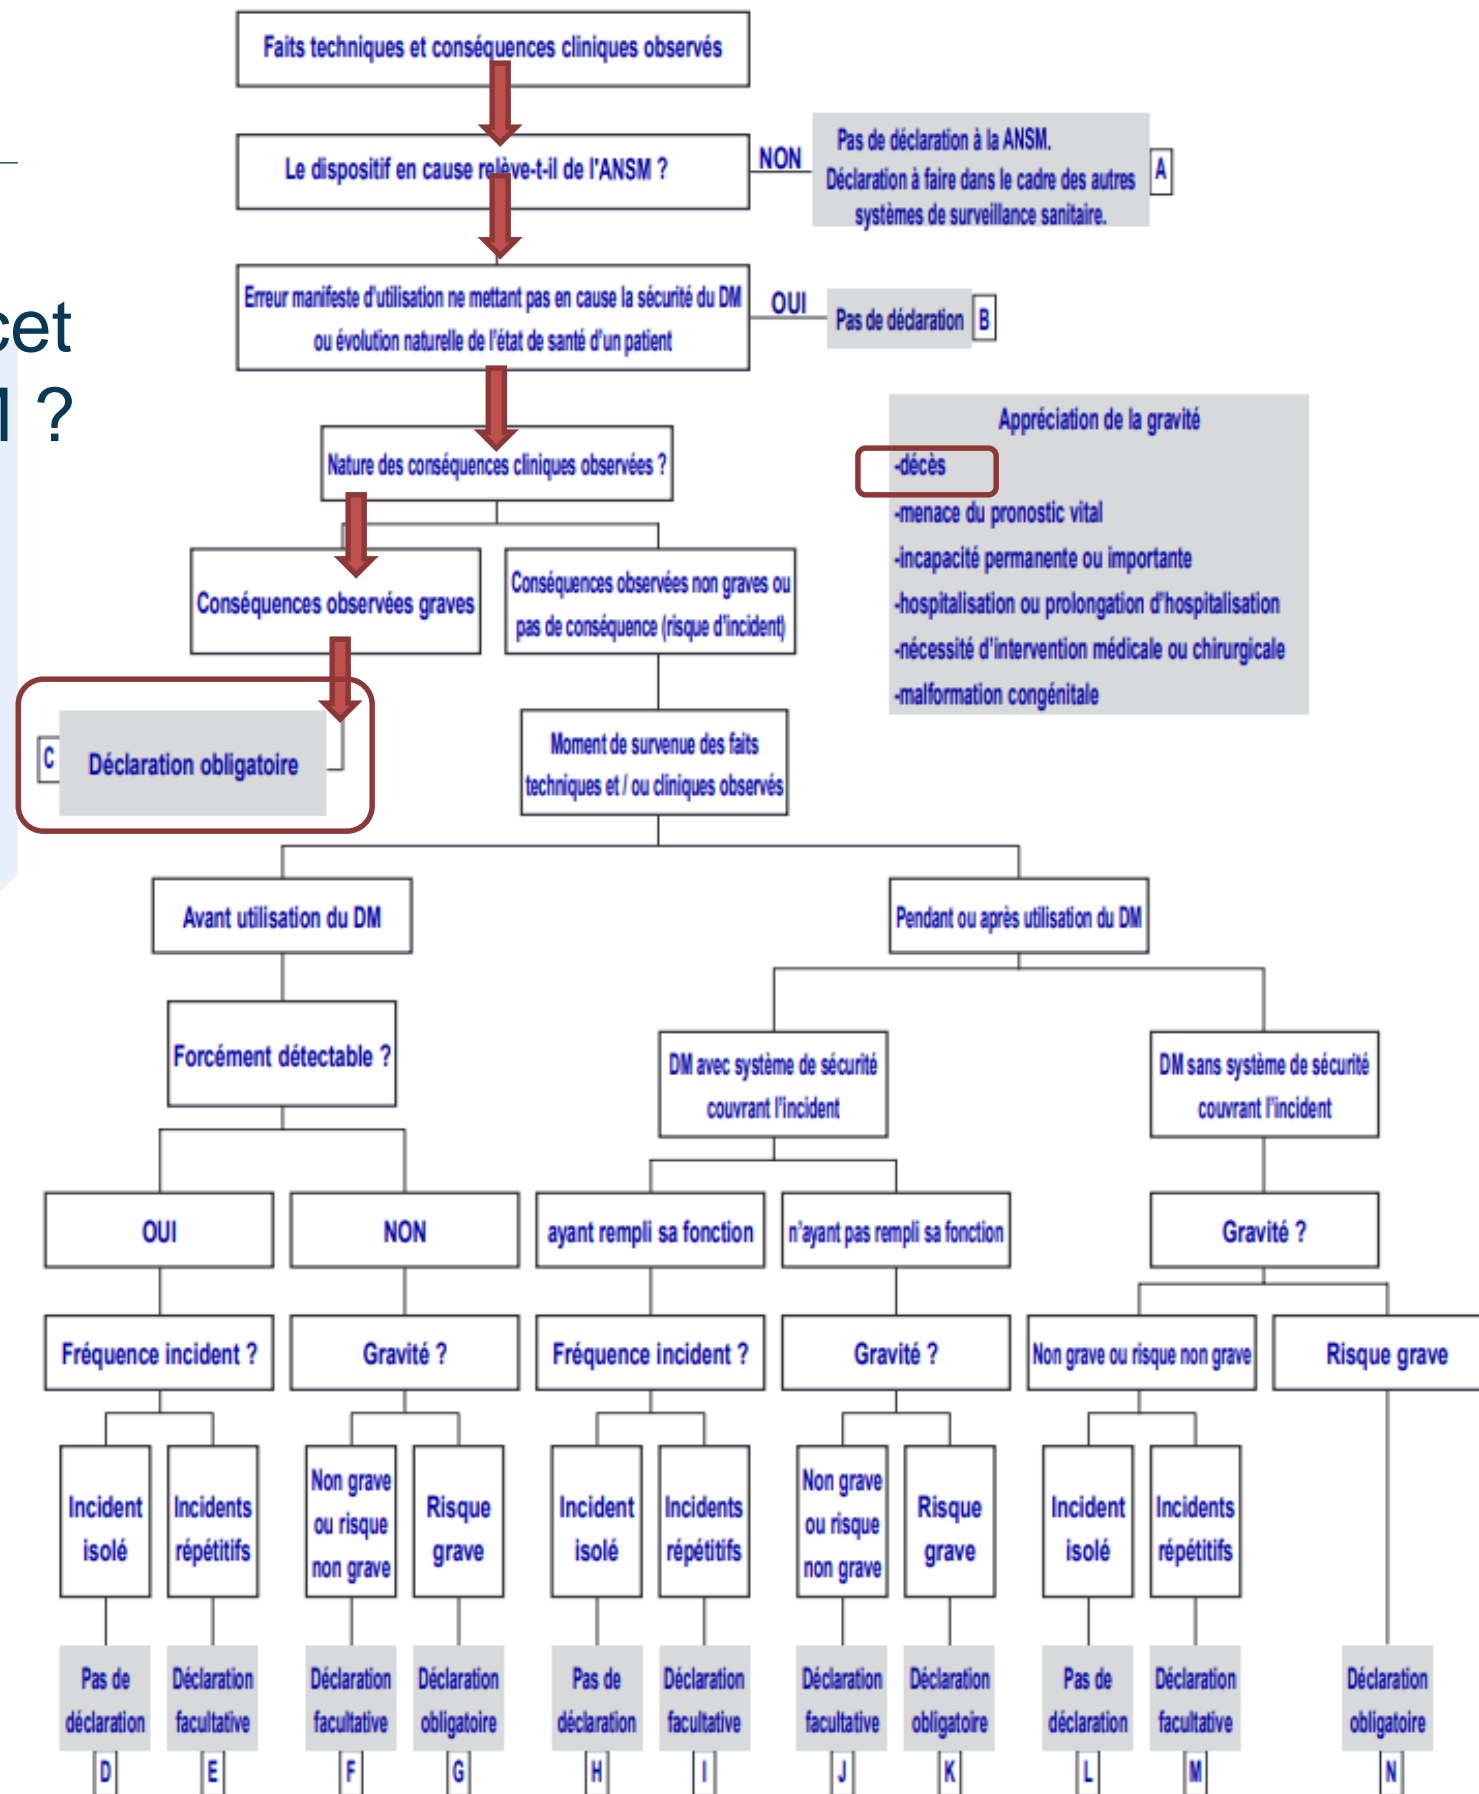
cet
1 ?

Faits techniques et conséquences cliniques observés

Le dispositif en cause relève-t-il de l'ANSM ?

NON

Pas de déclaration à la ANSM.
Déclaration à faire dans le cadre des autres systèmes de surveillance sanitaire.

A

Erreur manifeste d'utilisation ne mettant pas en cause la sécurité du DM ou évolution naturelle de l'état de santé d'un patient

OUI

Pas de déclaration

B

Appréciation de la gravité
-décès
-menace du pronostic vital
-incapacité permanente ou importante
-hospitalisation ou prolongation d'hospitalisation
-nécessité d'intervention médicale ou chirurgicale
-malformation congénitale

Nature des conséquences cliniques observées ?

Conséquences observées graves

Conséquences observées non graves ou pas de conséquence (risque d'incident)

C

Déclaration obligatoire

Moment de survenue des faits techniques et / ou cliniques observés

Avant utilisation du DM

Pendant ou après utilisation du DM

Forcément détectable ?

DM avec système de sécurité couvrant l'incident

DM sans système de sécurité couvrant l'incident

OUI

NON

ayant rempli sa fonction

n'ayant pas rempli sa fonction

Gravité ?

Fréquence incident ?

Gravité ?

Fréquence incident ?

Gravité ?

Non grave ou risque non grave

Risque grave

Incident isolé

Incidents répétitifs

Non grave ou risque non grave

Risque grave

Incident isolé

Incidents répétitifs

Non grave ou risque non grave

Risque grave

Incident isolé

Incidents répétitifs

Pas de déclaration

Déclaration facultative

Déclaration facultative

Déclaration obligatoire

Pas de déclaration

Déclaration facultative

Déclaration facultative

Déclaration obligatoire

Pas de déclaration

Déclaration facultative

Déclaration obligatoire

D

E

F

G

H

I

J

K

L

M

N